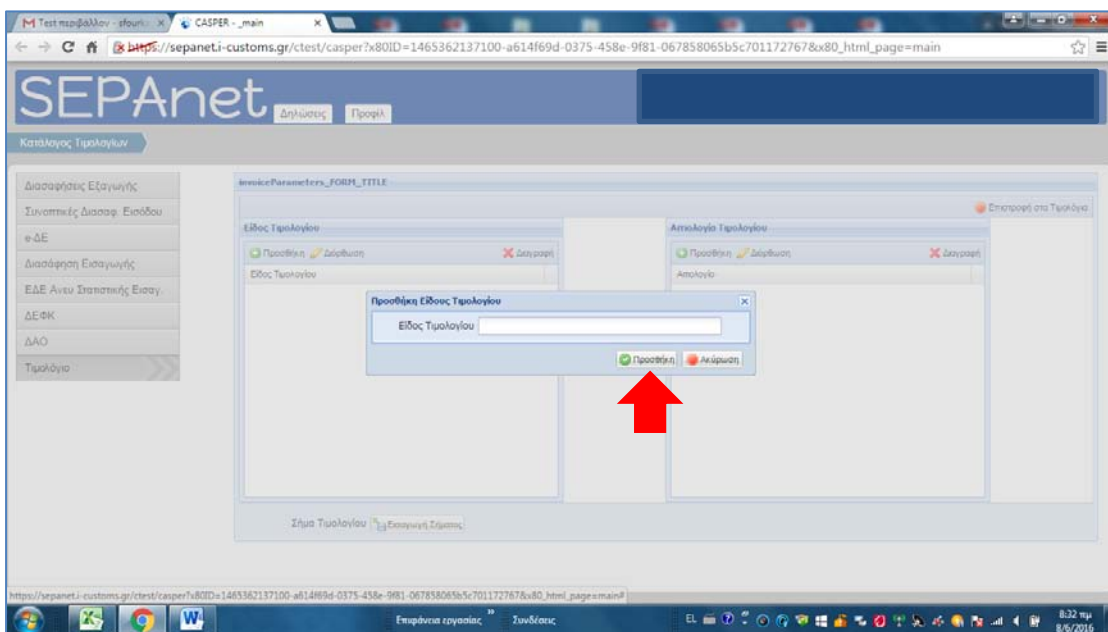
M Test περιβάλλον - sfourl × | CASPER - _main ×

https://sepanet.i-customs.gr/ctest/casper?x80ID=1465362137100-a614f69d-0375-458e-9f81-067858065b5c701172767&x80_html_page=main

SEPAnet Δηλώσεις Προφίλ

Κατάλογος Τιμολογίων

Διασαφήσεις Εξαγωγής
Συνοπτικές Διασαφ. Εισόδου
e-ΔΕ
Διασάφηση Εισαγωγής
ΕΔΕ Άνευ Στατιστικής Εισαγ.
ΔΕΦΚ
ΔΑΟ
Τιμολόγιο

invoiceParameters_FORM_TITLE

Επιστροφή στα Τιμολόγια

Είδος Τιμολογίου
Προσθήκη Διόρθωση Διαγραφή
Είδος Τιμολογίου

Απολογία Τιμολογίου
Προσθήκη Διόρθωση Διαγραφή
Απολογία

Προσθήκη Είδους Τιμολογίου
Είδος Τιμολογίου
Προσθήκη Ακύρωση

Σήμα Τιμολογίου Εισαγωγή Σήματος

https://sepanet.i-customs.gr/ctest/casper?x80ID=1465362137100-a614f69d-0375-458e-9f81-067858065b5c701172767&x80_html_page=main#

Επιφάνεια εργασίας Συνδέσεις EL 8:32 πμ 8/6/2016